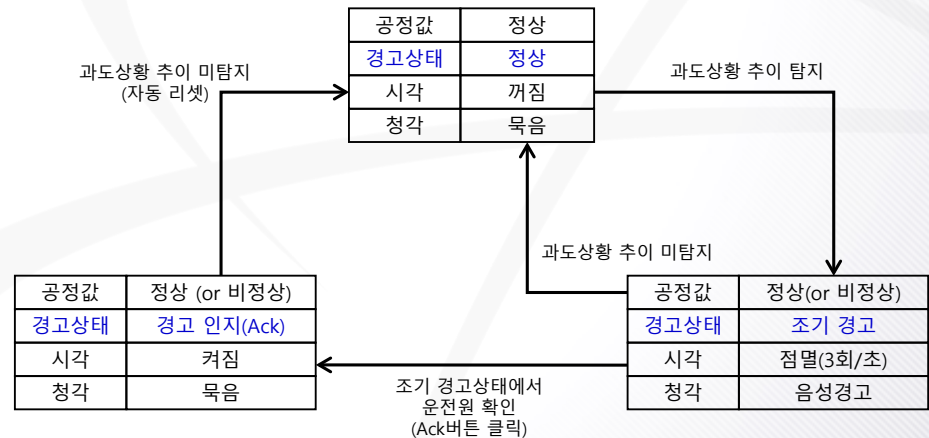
| 공정값 | 정상 |
|---|---|
| 경고상태 | 정상 |
| 시각 | 꺼짐 |
| 청각 | 묵음 |

과도상황 추이 미탐지
(자동 리셋)

과도상황 추이 탐지

과도상황 추이 미탐지

| 공정값 | 정상 (or 비정상) |
|---|---|
| 경고상태 | 경고 인지(Ack) |
| 시각 | 켜짐 |
| 청각 | 묵음 |

조기 경고상태에서
운전원 확인
(Ack버튼 클릭)

| 공정값 | 정상(or 비정상) |
|---|---|
| 경고상태 | 조기 경고 |
| 시각 | 점멸(3회/초) |
| 청각 | 음성경고 |